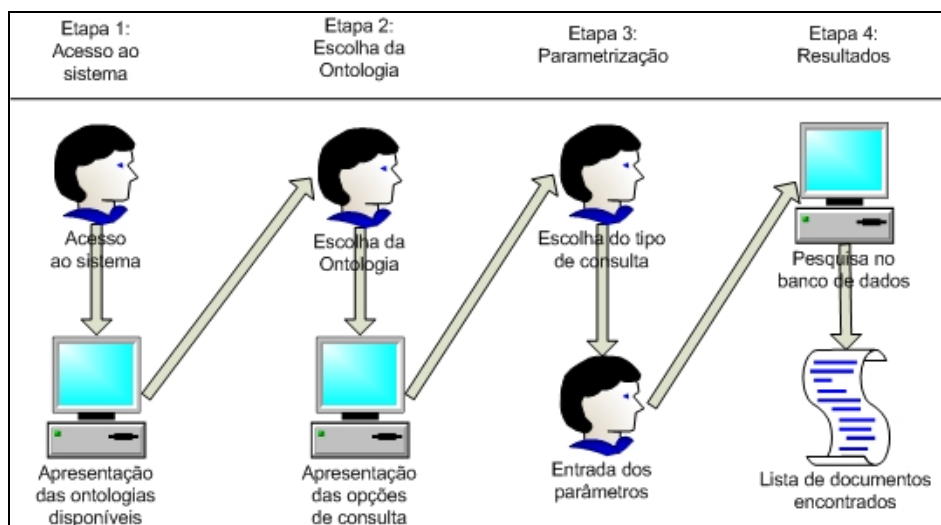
Etapa 1: Acesso ao sistema

Etapa 2: Escolha da Ontologia

Etapa 3: Parametrização

Etapa 4: Resultados

Acesso ao sistema

Apresentação das ontologias disponíveis

Escolha da Ontologia

Apresentação das opções de consulta

Escolha do tipo de consulta

Entrada dos parâmetros

Pesquisa no banco de dados

Lista de documentos encontrados